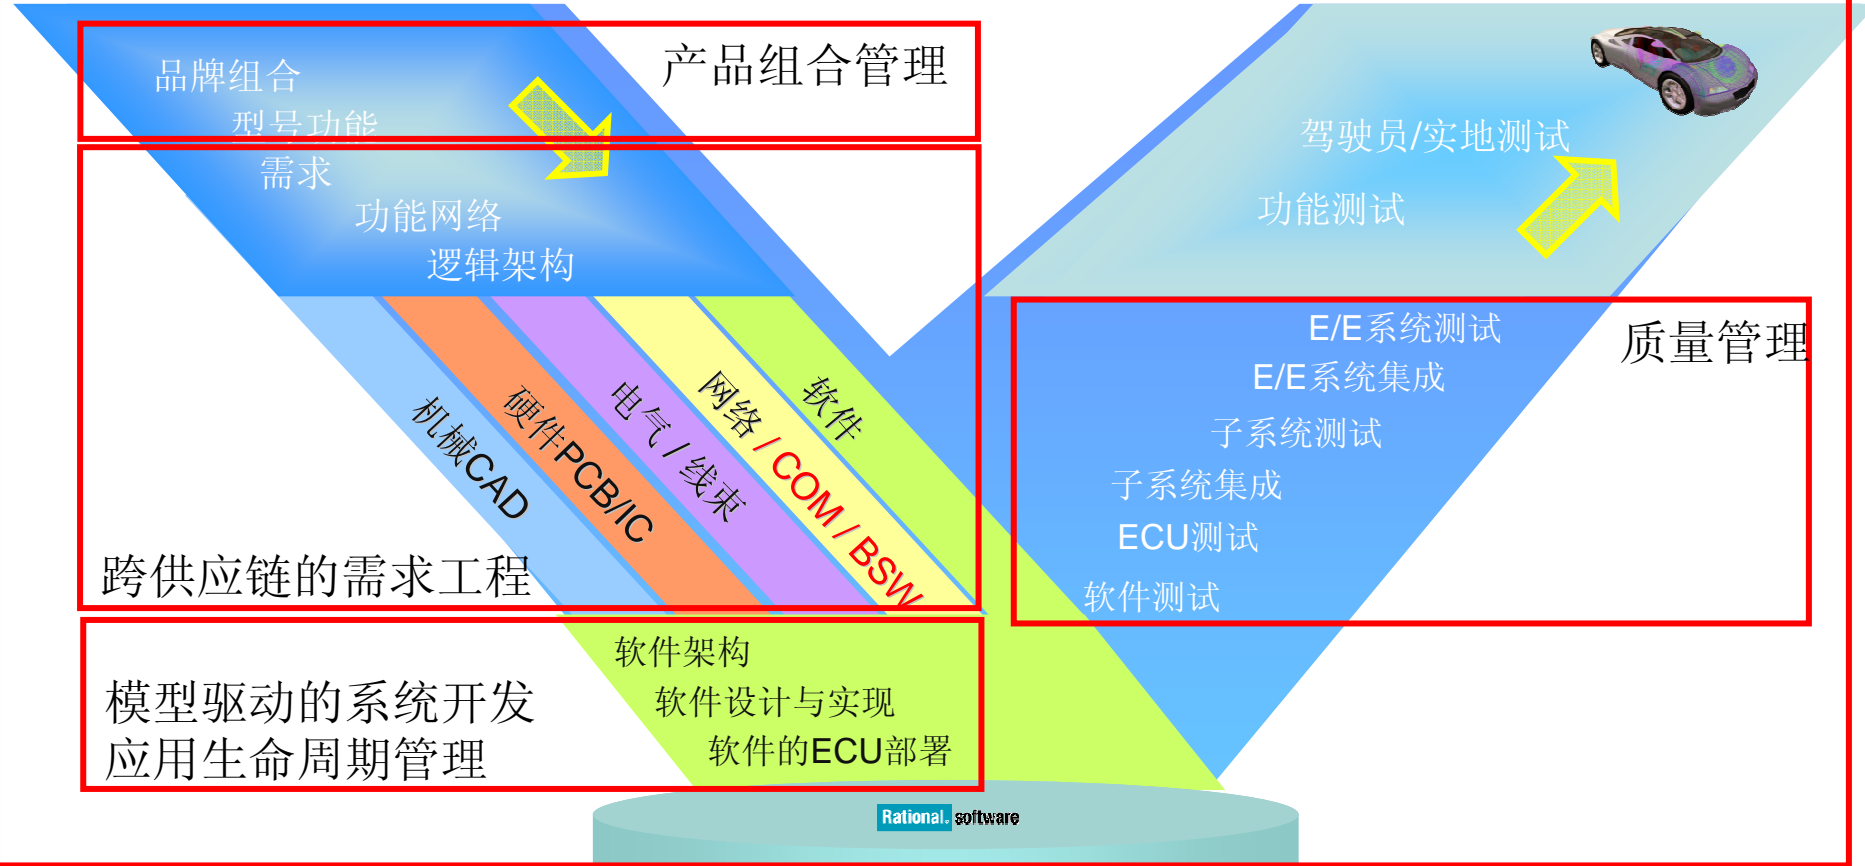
品牌组合
型号功能
需求
功能网络
逻辑架构

产品组合管理

机械CAD
硬件PCB/IC
电气 / 线束
网络 / COM / BSW
软件

跨供应链的需求工程

驾驶员/实地测试
功能测试

E/E系统测试
E/E系统集成
子系统测试
子系统集成
ECU测试
软件测试

质量管理

模型驱动的系统开发
应用生命周期管理

软件架构
软件设计与实现
软件的ECU部署

Rational. software